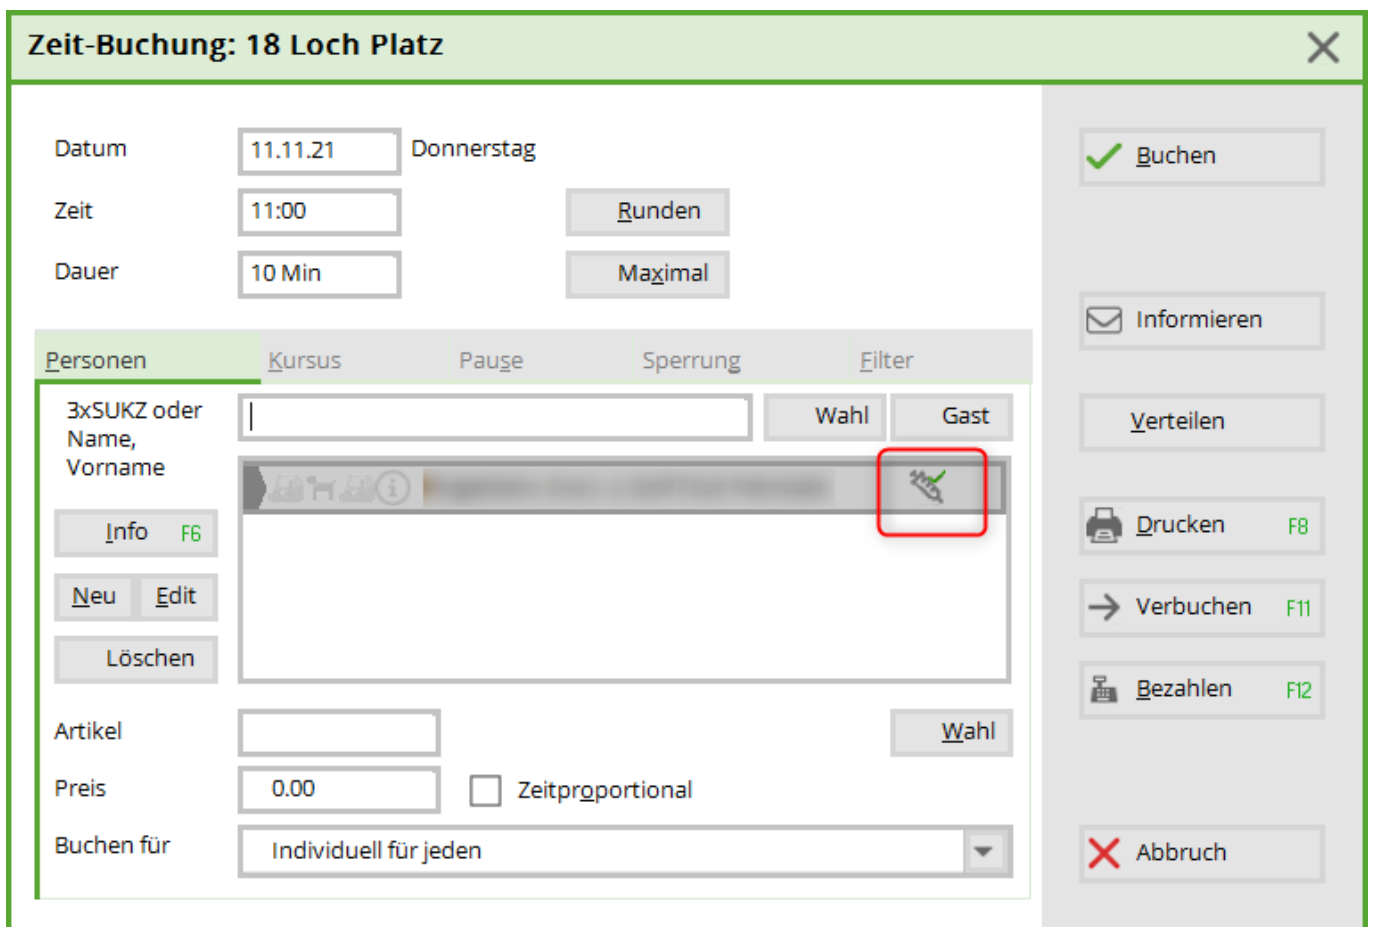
Zeit-Buchung: 18 Loch Platz

Datum 11.11.21 Donnerstag

Zeit 11:00 Runden

Dauer 10 Min Maximal

Personen Kursus Pause Sperrung Filter

3xSUKZ oder Name, Vorname

Wahl Gast

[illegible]

Info F6

Neu Edit

Löschen

Artikel Wahl

Preis 0.00 Zeitproportional

Buchen für Individuell für jeden

Buchen

Informieren

Verteilen

Drucken F8

Verbuchen F11

Bezahlen F12

Abbruch